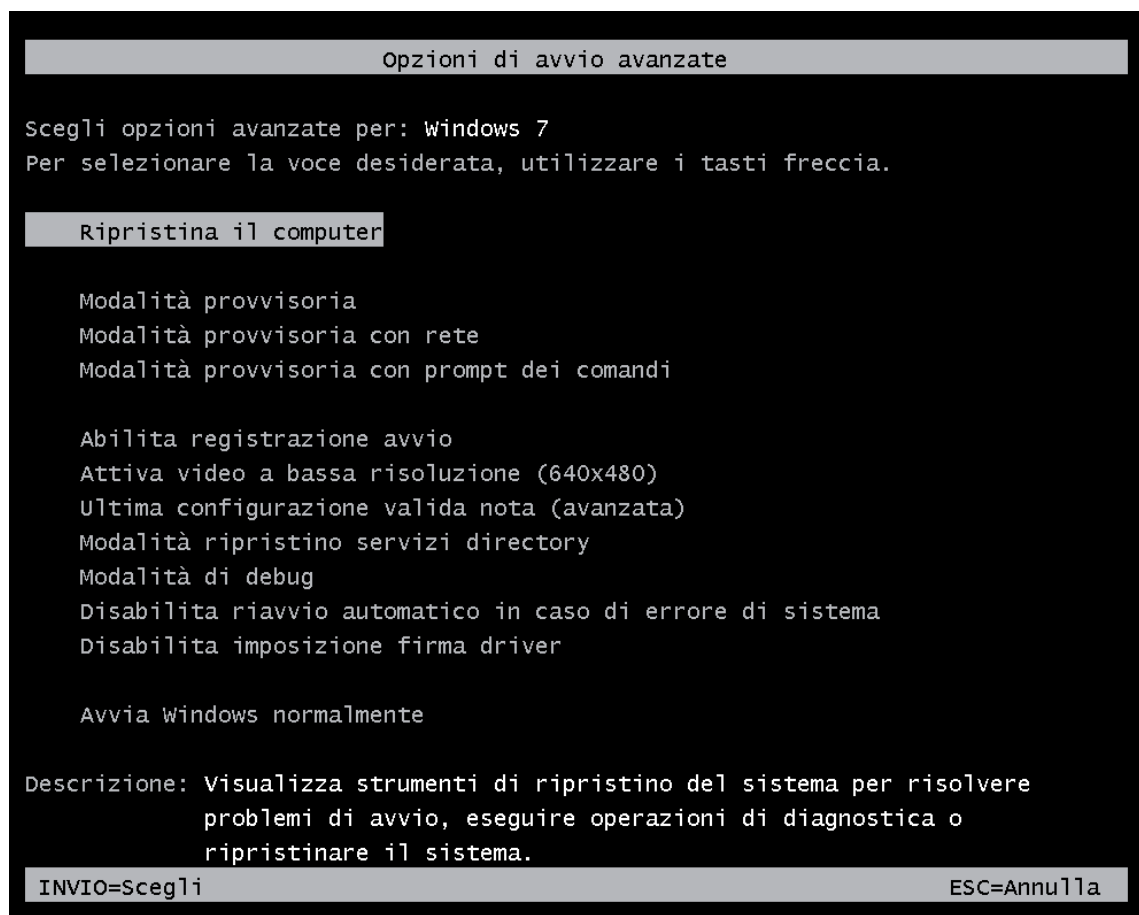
Opzioni di avvio avanzate

Scegli opzioni avanzate per: Windows 7
Per selezionare la voce desiderata, utilizzare i tasti freccia.

Ripristina il computer

Modalità provvisoria
Modalità provvisoria con rete
Modalità provvisoria con prompt dei comandi

Abilita registrazione avvio
Attiva video a bassa risoluzione (640x480)
Ultima configurazione valida nota (avanzata)
Modalità ripristino servizi directory
Modalità di debug
Disabilita riavvio automatico in caso di errore di sistema
Disabilita imposizione firma driver

Avvia Windows normalmente

Descrizione: Visualizza strumenti di ripristino del sistema per risolvere problemi di avvio, eseguire operazioni di diagnostica o ripristinare il sistema.

INVIO=Scegli
ESC=Annulla